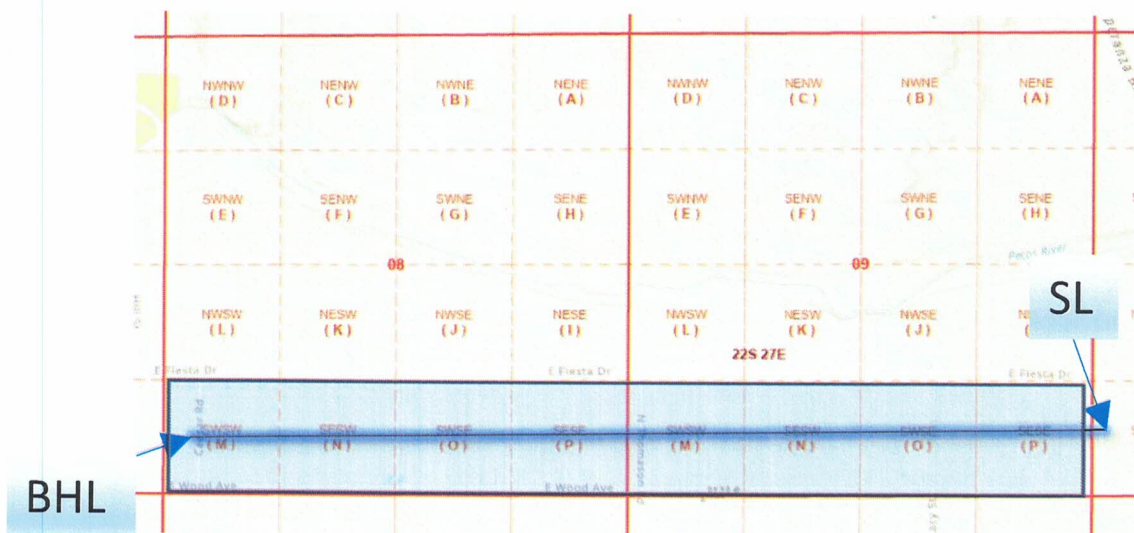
NWNW
(D)

NENW
(C)

NWNE
(B)

NENE
(A)

NWNW
(D)

NENW
(C)

NWNE
(B)

NENE
(A)

SWNW
(E)

SENW
(F)

SWNE
(G)

SENE
(H)

SWNW
(E)

SENW
(F)

SWNE
(G)

SENE
(H)

08

09

Pecos River

NWSW
(L)

NESW
(K)

NWSE
(J)

NESE
(I)

NWSW
(L)

NESW
(K)

NWSE
(J)

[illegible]

SL

22S 27E

E Fiesta Dr

E Fiesta Dr

E Fiesta Dr

SWSW
(M)

SESW
(N)

SWSE
(O)

SESE
(P)

SWSW
(M)

SESW
(N)

SWSE
(O)

SESE
(P)

BHL

E Wood Ave

E Wood Ave